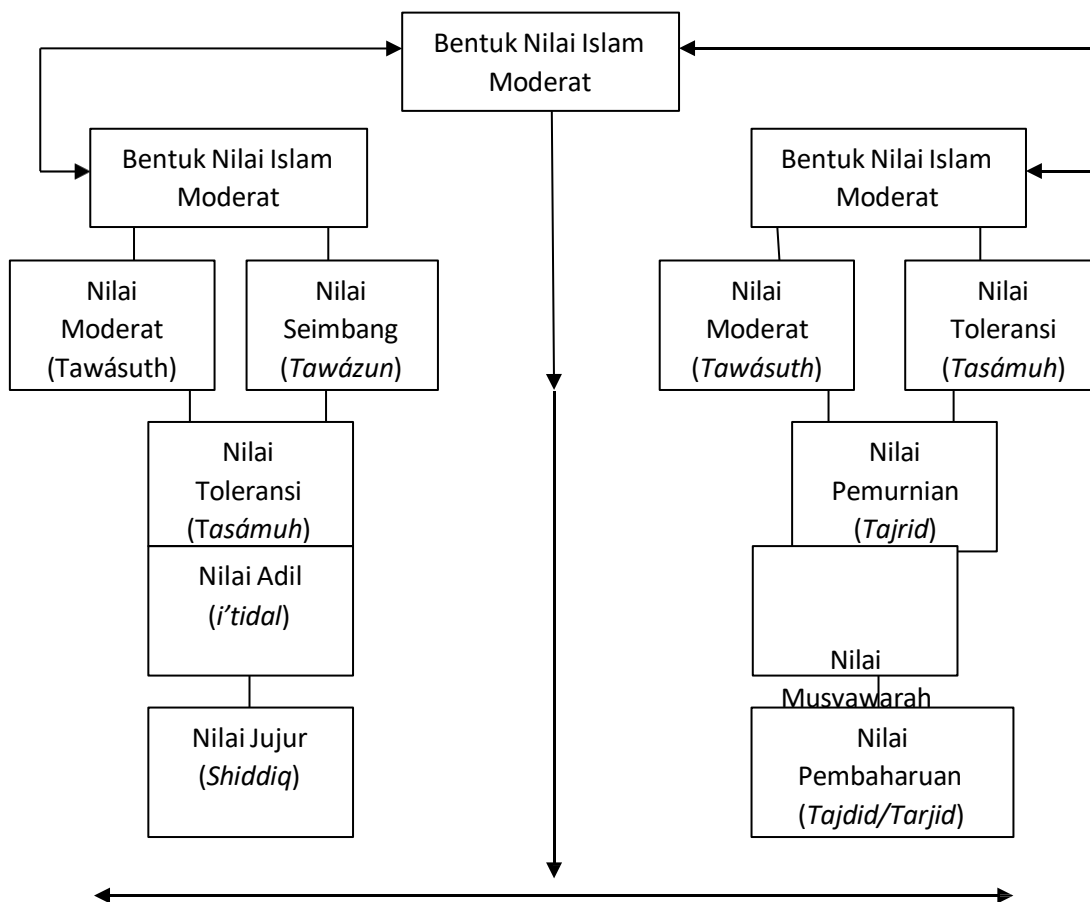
Bentuk Nilai Islam Moderat

Bentuk Nilai Islam Moderat

Nilai Moderat (Tawásuth)

Nilai Seimbang (*Tawázun*)

Nilai Toleransi (T*asámuh*)

Nilai Adil (*i'tidal*)

Nilai Jujur (*Shiddiq*)

Bentuk Nilai Islam Moderat

Nilai Moderat (*Tawásuth*)

Nilai Toleransi (*Tasámuh*)

Nilai Pemurnian (*Tajrid*)

Nilai Musyawarah

Nilai Pembaharuan (*Tajdid/Tarjid*)